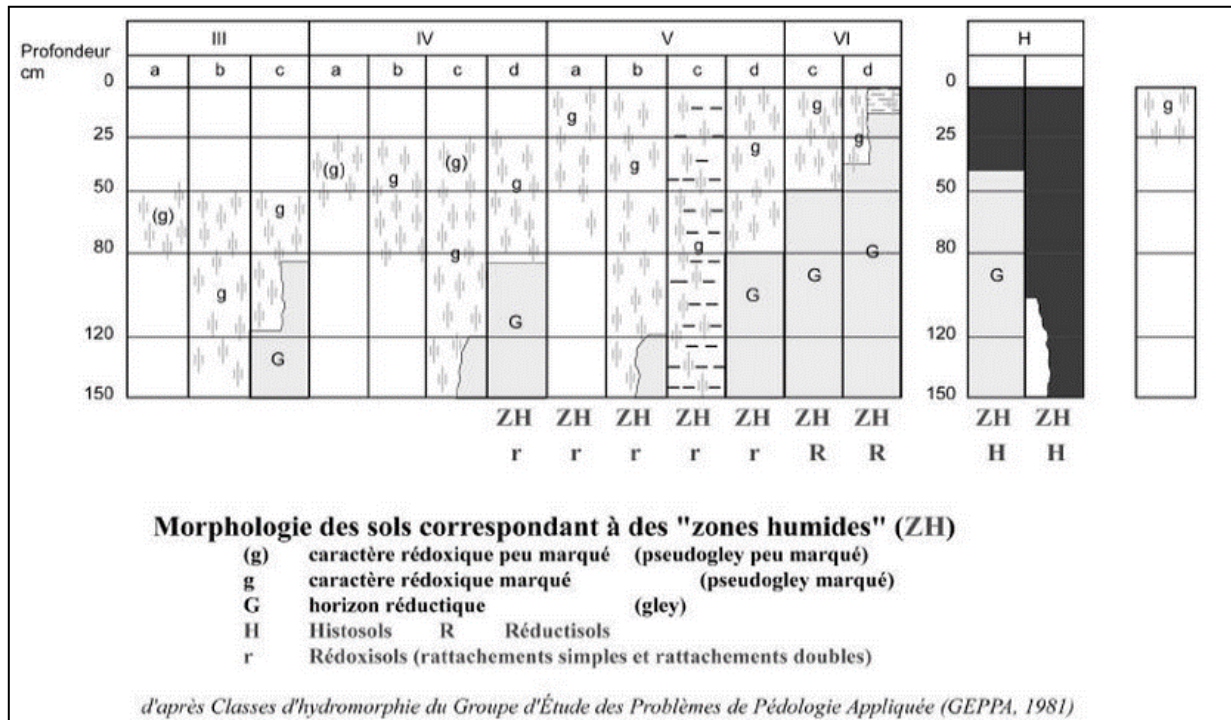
Profondeur cm

| | III | | | IV | | | | V | | | | VI | | | H | |
|---|---|---|---|---|---|---|---|---|---|---|---|---|---|---|---|---|
| | a | b | c | a | b | c | d | a | b | c | d | c | d | | | |

0
25
50
80
120
150

(g) g g (g) g (g) g g g g g g g g g g G G G G G G G

ZH r ZH r ZH r ZH r ZH r ZH R ZH R

0
25
50
80
120
150

G

ZH H ZH H

g

Morphologie des sols correspondant à des "zones humides" (ZH)
(g) caractère rédoxique peu marqué (pseudogley peu marqué)
g caractère rédoxique marqué (pseudogley marqué)
G horizon réductique (gley)
H Histosols R Réductisols
r Rédoxisols (rattachements simples et rattachements doubles)

d'après Classes d'hydromorphie du Groupe d'Étude des Problèmes de Pédologie Appliquée (GEPPA, 1981)